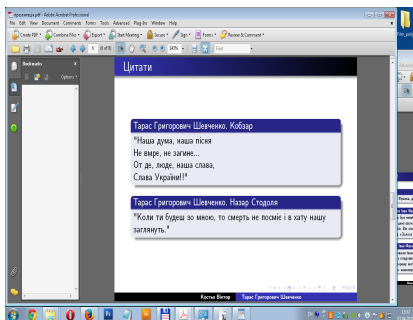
презентація.pdf - Adobe Acrobat Professional
File Edit View Document Comments Forms Tools Advanced Plug-Ins Window Help
Create PDF Combine Files Export Start Meeting Secure Sign Forms Review & Comment
9 (8 of 9) 143% Find
Bookmarks
Options

Цитати

Тарас Григорович Шевченко. Кобзар
"Наша дума, наша пісня
Не вмре, не загине...
От де, люде, наша слава,
Слава України!!"

Тарас Григорович Шевченко. Назар Стодоля
"Коли ти будеш зо мною, то смерть не посміє і в хату нашу заглянуть."

Костьо Віктор Тарас Григорович Шевченко

13:52